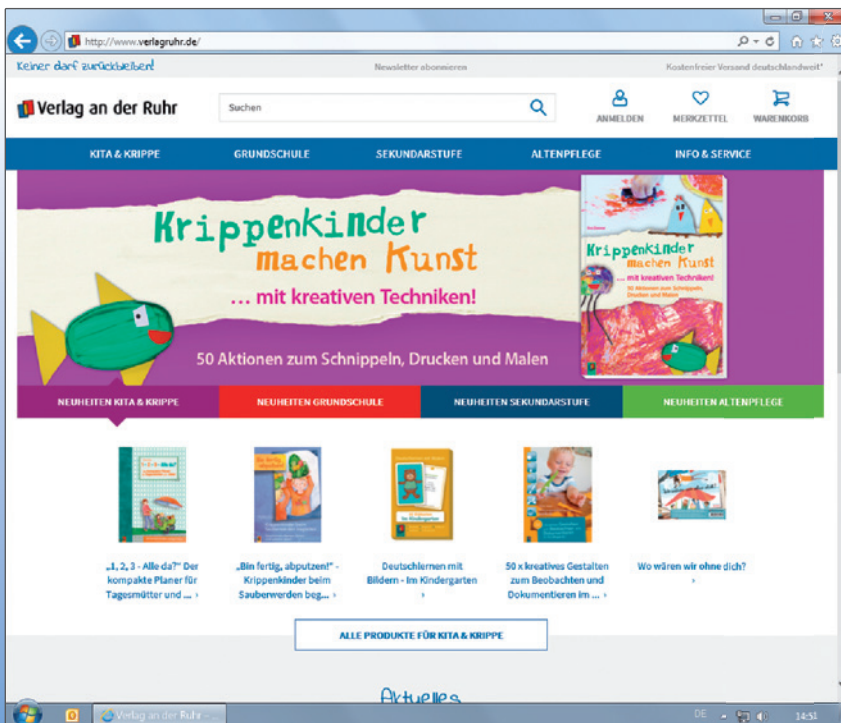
http://www.verlagruhr.de/

Keiner darf zurückbleiben!
Newsletter abonnieren
Kostenfreier Versand deutschlandweit*

Verlag an der Ruhr
Suchen
ANMELDEN
MERKZETTEL
WARENKORB

KITA & KRIPPE
GRUNDSCHULE
SEKUNDARSTUFE
ALTENPFLEGE
INFO & SERVICE

Krippenkinder machen Kunst
... mit kreativen Techniken!
50 Aktionen zum Schnippeln, Drucken und Malen

Krippenkinder machen Kunst
... mit kreativen Techniken!
50 Aktionen zum Schnippeln, Drucken und Malen

NEUHEITEN KITA & KRIPPE
NEUHEITEN GRUNDSCHULE
NEUHEITEN SEKUNDARSTUFE
NEUHEITEN ALTENPFLEGE

„1, 2, 3 - Alle da?" Der kompakte Planer für Tagesmütter und ... ›

„Bin fertig, abputzen!" - Krippenkinder beim Sauberwerden beg... ›

Deutschlernen mit Bildern - Im Kindergarten ›

50 x kreatives Gestalten zum Beobachten und Dokumentieren im ... ›

Wo wären wir ohne dich? ›

ALLE PRODUKTE FÜR KITA & KRIPPE

Aktuelles

Verlag an der Ruhr - ...
DE
14:51